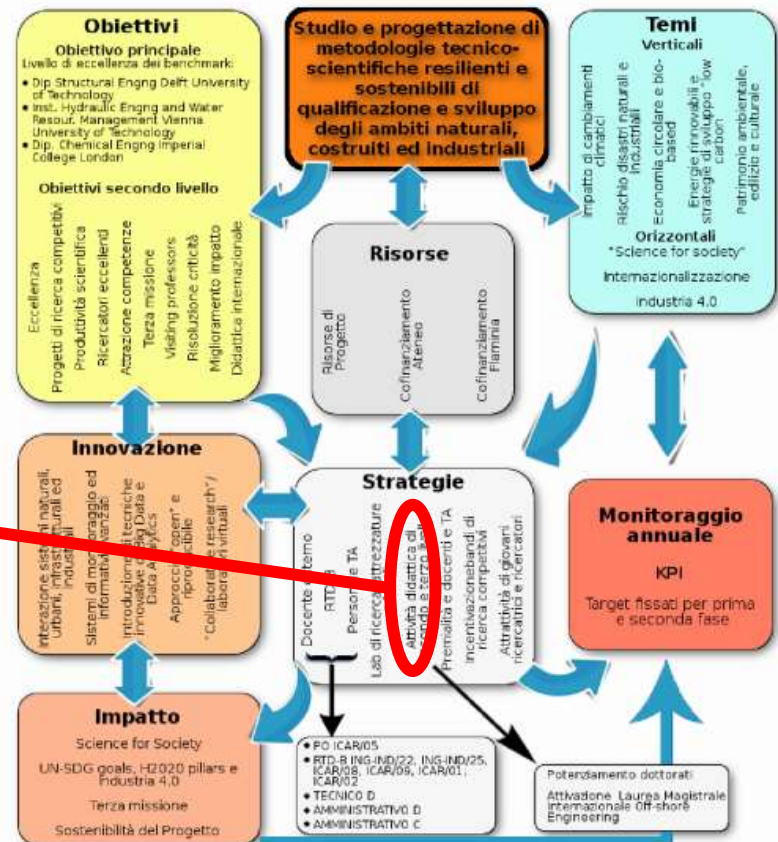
Obiettivi
Obiettivo principale
Livello di eccellenza dei benchmark:
• Dip Structural Engng Delft University of Technology
• Inst. Hydraulic Engng and Water Resour. Management Vienna University of Technology
• Dip. Chemical Engng Imperial College London

Obiettivi secondo livello
Eccellenza
Progetti di ricerca competitivi
Produttività scientifica
Ricercatori eccellenti
Attrazione competenze
Terza missione
Visiting professors
Risoluzione criticità
Miglioramento impatto
Didattica internazionale

Studio e progettazione di metodologie tecnico-scientifiche resilienti e sostenibili di qualificazione e sviluppo degli ambiti naturali, costruiti ed industriali

Temi
Verticali
Impatto di cambiamenti climatici
Rischio disastri naturali e industriali
Economia circolare e bio-based
Energie rinnovabili e strategie di sviluppo "low carbon"
Patrimonio ambientale, edilizio e culturale
Orizzontali
"Science for society"
Internazionalizzazione
Industria 4.0

Risorse
Risorse di Progetto
Cofinanziamento Ateneo
Cofinanziamento Flaminia

Innovazione
Interazione sistemi naturali, urbani, infrastrutturali ed industriali
Sistemi di monitoraggio ed informativi avanzati
Introduzione di tecniche innovative Big Data e Data Analytics
Approccio "open" e riproducibile
"Collaborative research" / laboratori virtuali

Strategie
Docenti esterno
RTD-B
Personale TA
Lab di ricerca / attrezzature
Attività didattica di secondo e terzo livello
Premialità e docenti e TA
Incentivazione bandi di ricerca competitivi
Attrattività di giovani ricercatrici e ricercatori

Monitoraggio annuale
KPI
Target fissati per prima e seconda fase

Impatto
Science for Society
UN-SDG goals, H2020 pillars e Industria 4.0
Terza missione
Sostenibilità del Progetto

• PO ICAR/05
• RTD-B ING-IND/22, ING-IND/25, ICAR/08, ICAR/09, ICAR/01, ICAR/02
• TECNICO D
• AMMINISTRATIVO D
• AMMINISTRATIVO C

Potenziamento dottorati
Attivazione Laurea Magistrale internazionale Off-shore Engineering